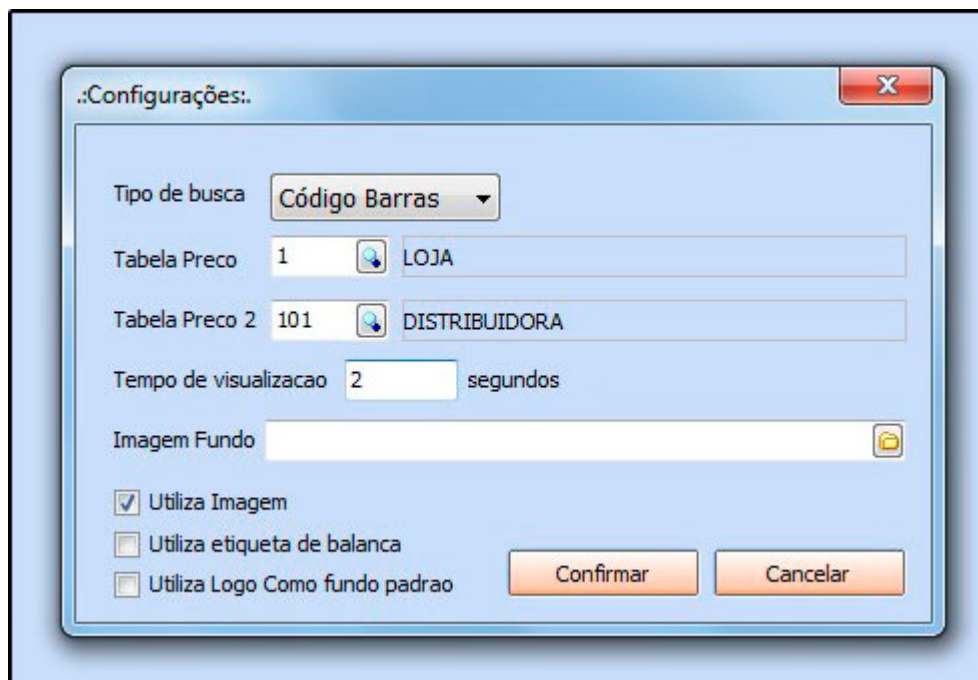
.:Configurações:.

X

Tipo de busca Código Barras

Tabela Preco 1 LOJA

Tabela Preco 2 101 DISTRIBUIDORA

Tempo de visualizacao 2 segundos

Imagem Fundo

Utiliza Imagem

Utiliza etiqueta de balanca

Utiliza Logo Como fundo padrao

Confirmar

Cancelar